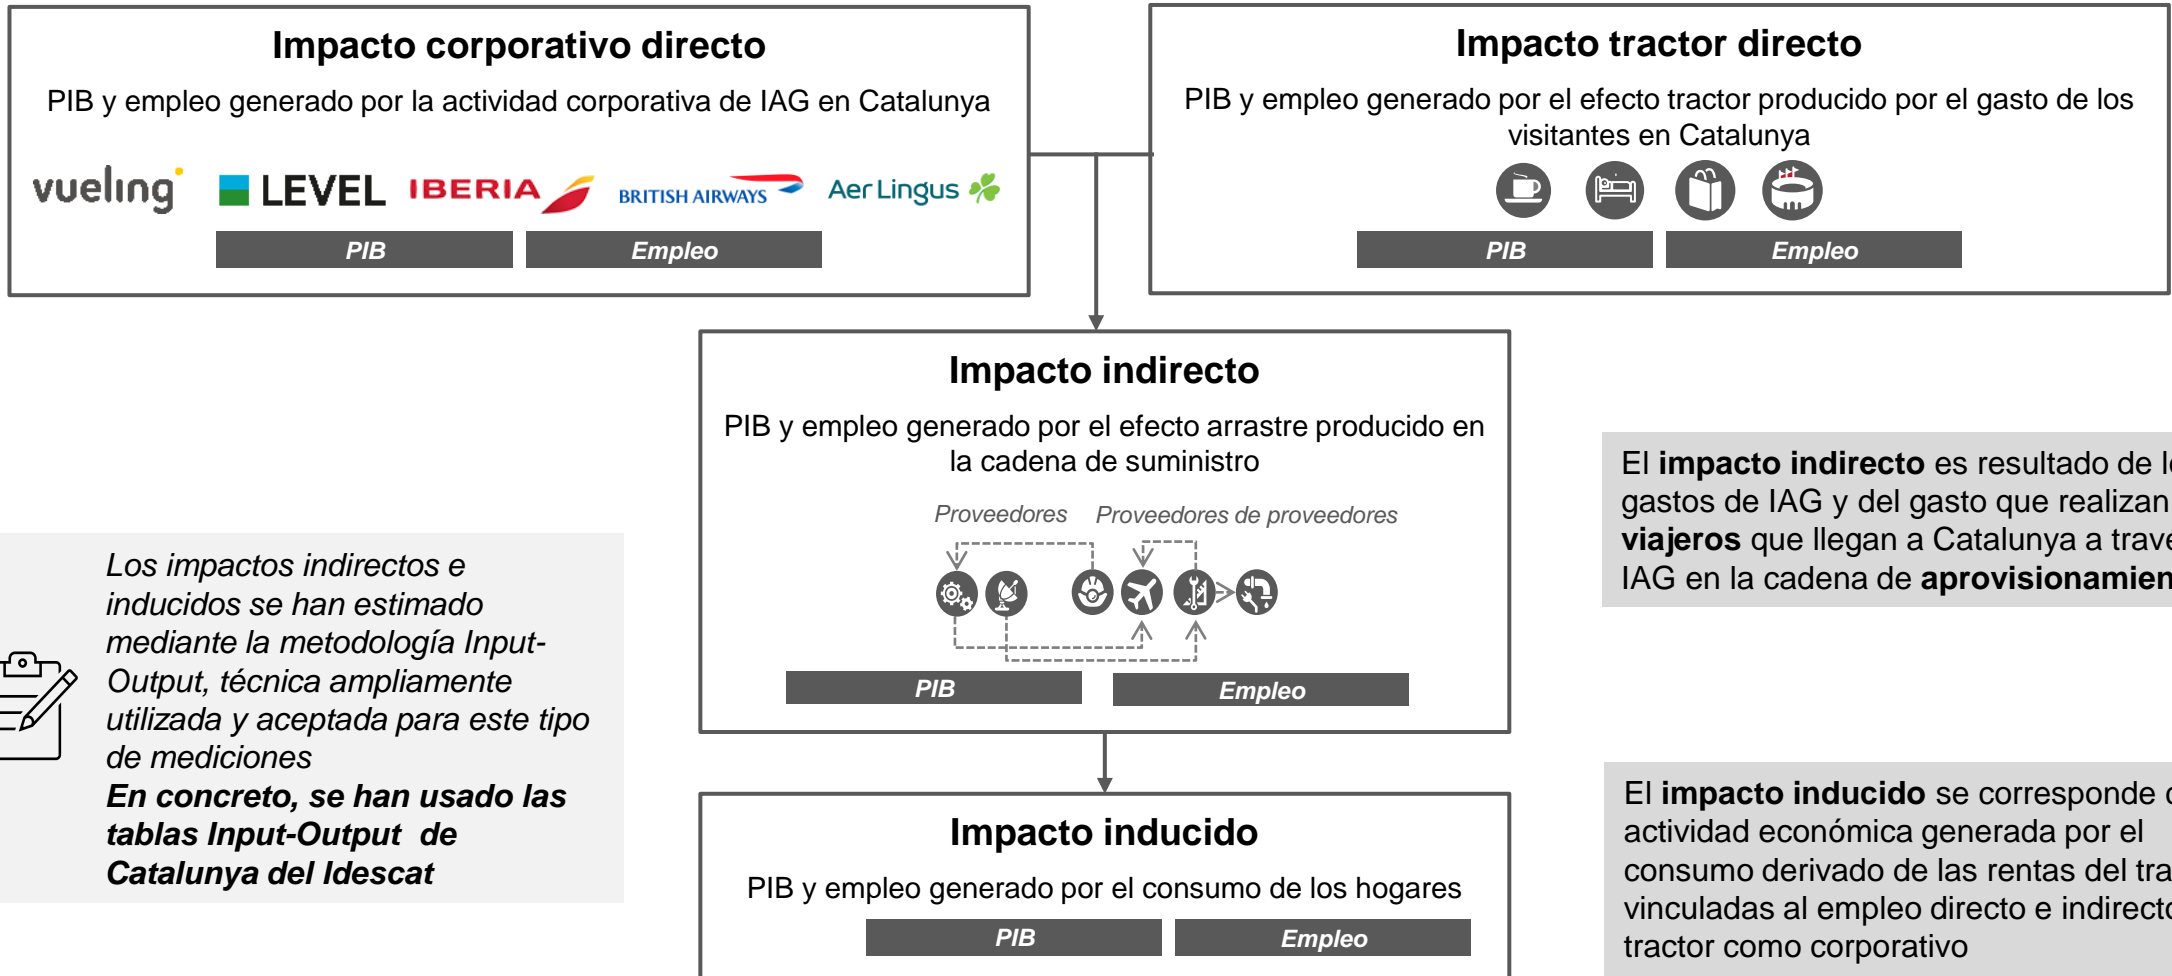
Impacto corporativo directo

PIB y empleo generado por la actividad corporativa de IAG en Catalunya

vueling LEVEL IBERIA BRITISH AIRWAYS Aer Lingus

PIB | Empleo

Impacto tractor directo

PIB y empleo generado por el efecto tractor producido por el gasto de los visitantes en Catalunya

PIB | Empleo

Impacto indirecto

PIB y empleo generado por el efecto arrastre producido en la cadena de suministro

Proveedores Proveedores de proveedores

PIB | Empleo

El **impacto indirecto** es resultado de l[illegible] gastos de IAG y del gasto que realizan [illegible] **viajeros** que llegan a Catalunya a trav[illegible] IAG en la cadena de **aprovisionamien**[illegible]

Los impactos indirectos e inducidos se han estimado mediante la metodología Input-Output, técnica ampliamente utilizada y aceptada para este tipo de mediciones

**En concreto, se han usado las tablas Input-Output de Catalunya del Idescat**

Impacto inducido

PIB y empleo generado por el consumo de los hogares

PIB | Empleo

El **impacto inducido** se corresponde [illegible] actividad económica generada por el consumo derivado de las rentas del tra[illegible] vinculadas al empleo directo e indirect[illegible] tractor como corporativo